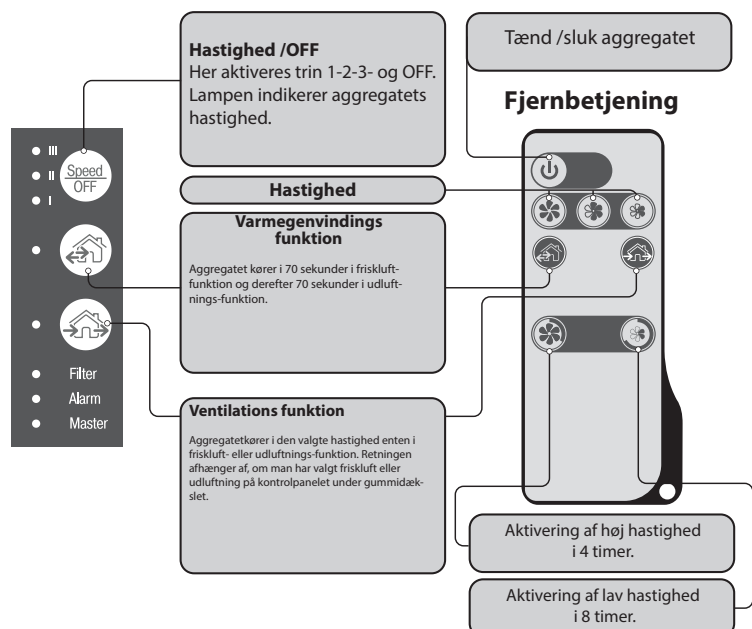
**Hastighed /OFF**
Her aktiveres trin 1-2-3- og OFF. Lampen indikerer aggregatets hastighed.

Tænd /sluk aggregatet

**Fjernbetjening**

III
II
I
Speed
OFF

**Hastighed**

**Varmegenvindings funktion**

Aggregatet kører i 70 sekunder i friskluftfunktion og derefter 70 sekunder i udluftningsfunktion.

Filter
Alarm
Master

**Ventilations funktion**

Aggregatetkører i den valgte hastighed enten i friskluft- eller udluftnings-funktion. Retningen afhænger af, om man har valgt friskluft eller udluftning på kontrolpanelet under gummidækslet.

Aktivering af høj hastighed i 4 timer.

Aktivering af lav hastighed i 8 timer.